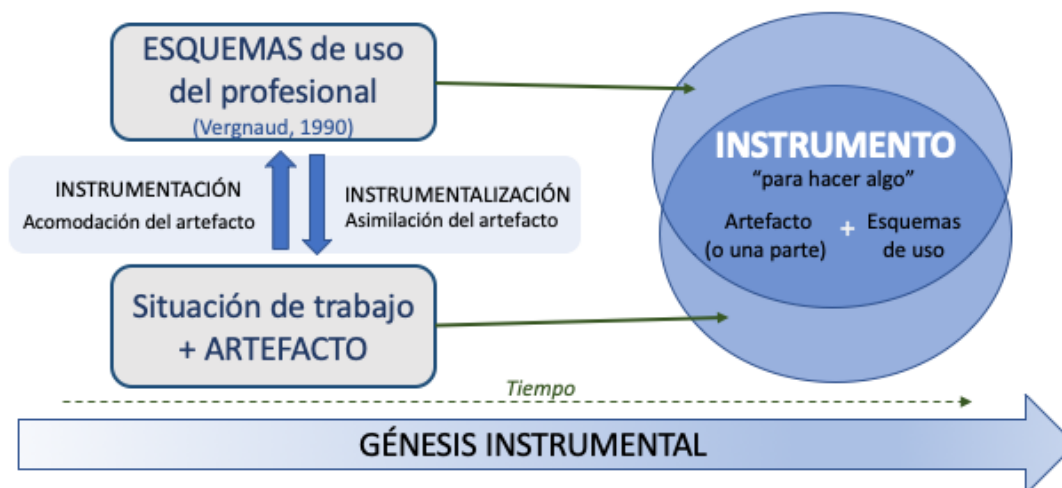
ESQUEMAS de uso del profesional
(Vergnaud, 1990)

INSTRUMENTACIÓN
Acomodación del artefacto

INSTRUMENTALIZACIÓN
Asimilación del artefacto

Situación de trabajo + ARTEFACTO

INSTRUMENTO
"para hacer algo"

Artefacto (o una parte) + Esquemas de uso

Tiempo

GÉNESIS INSTRUMENTAL